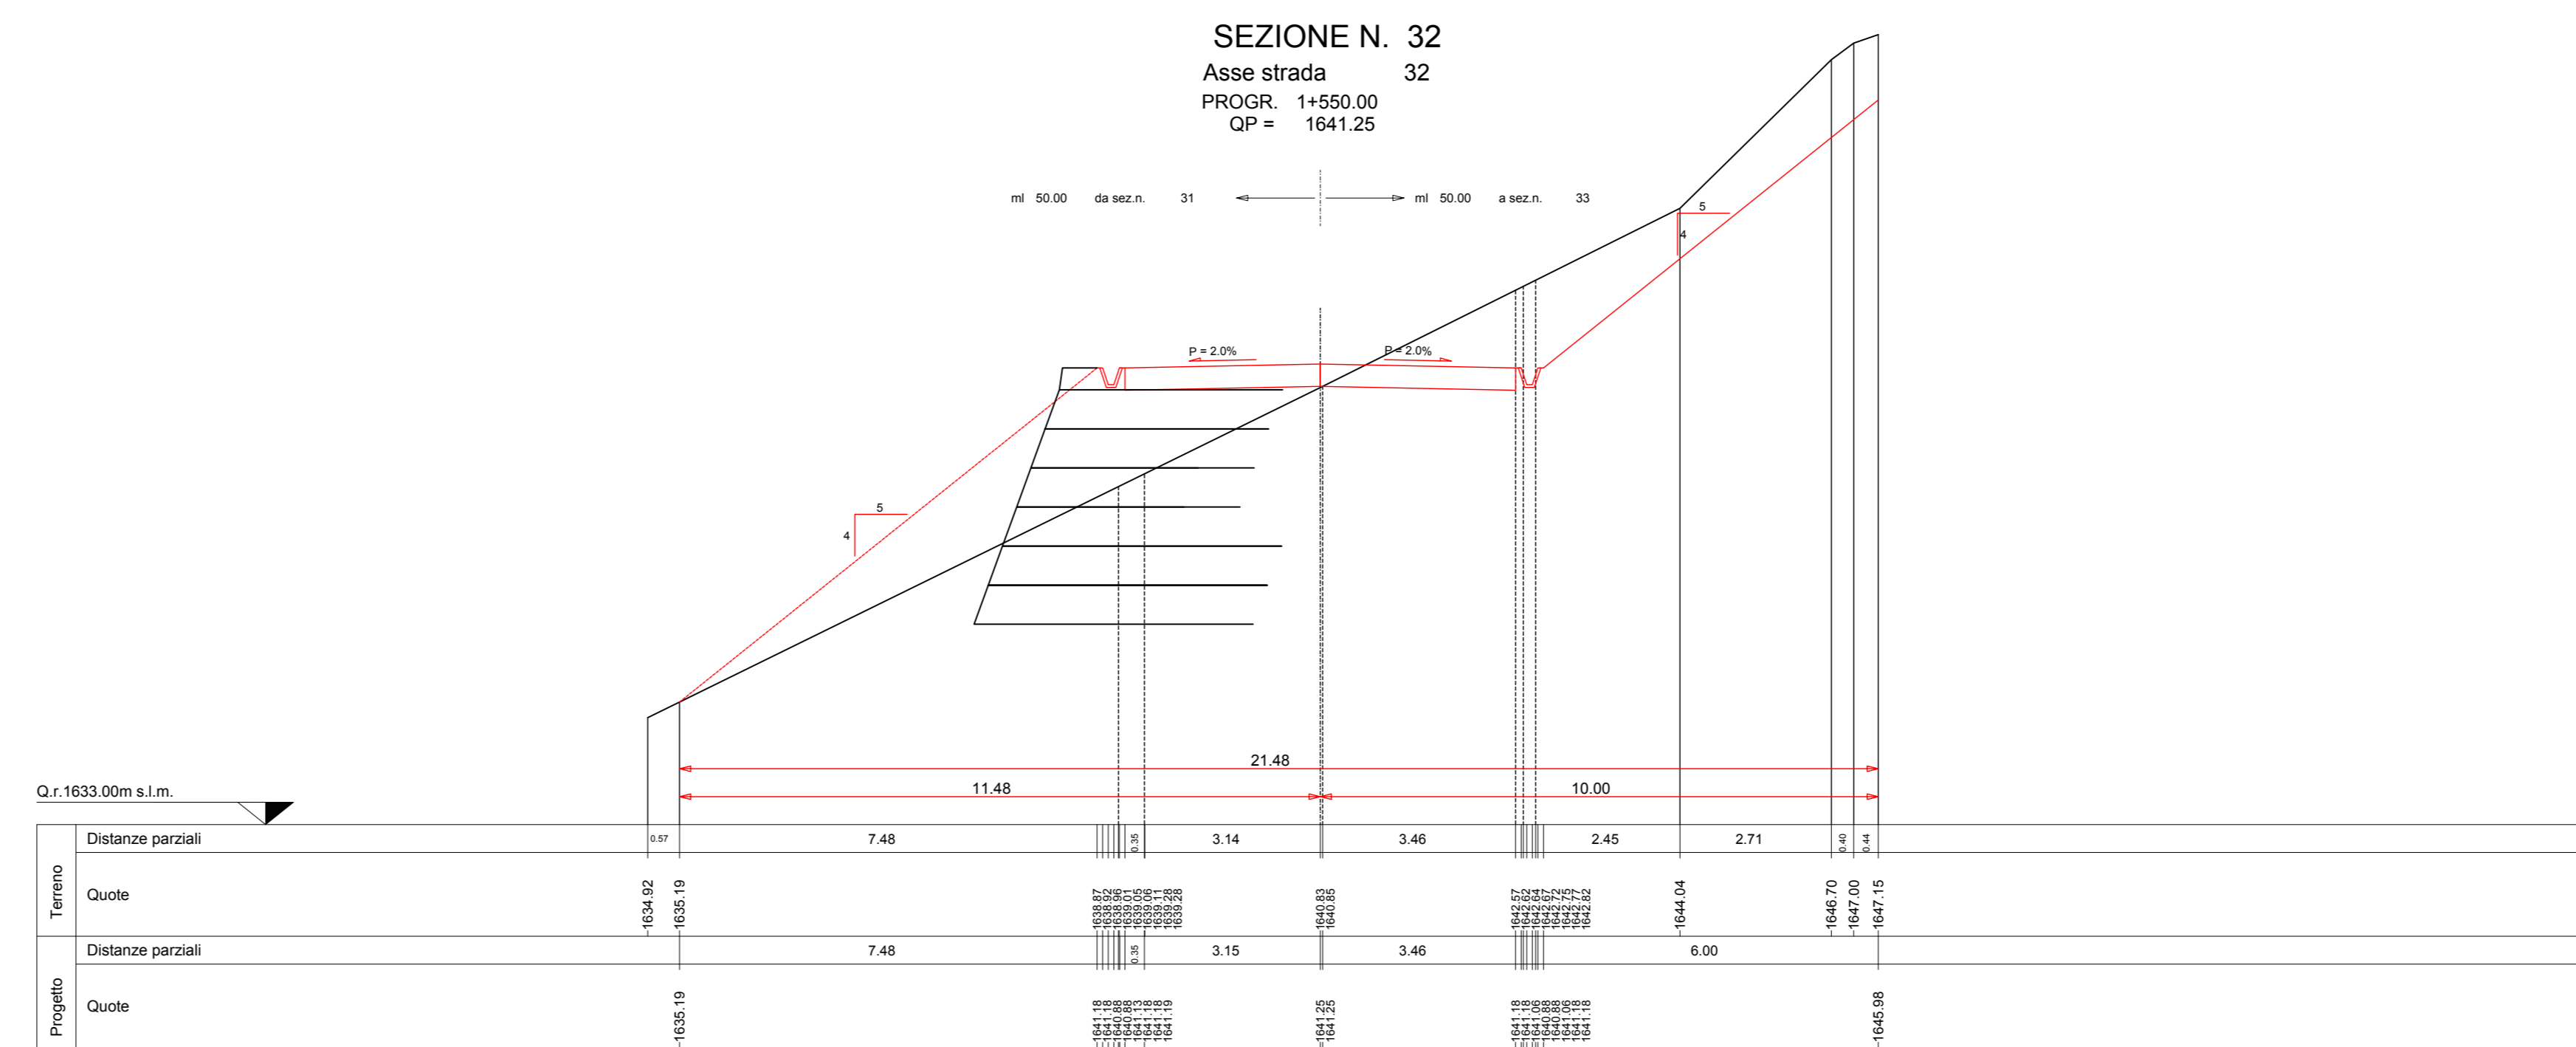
SEZIONE N. 32
Asse strada 32
PROGR. 1+550.00
QP = 1641.25

ml 50.00 da sez.n. 31 ml 50.00 a sez.n. 33

5
4
P = 2.0%
P = 2.0%
5
4

21.48
11.48
10.00

Q.r.1633.00m s.l.m.

Terreno
Distanze parziali 0.57 7.48 0.35 3.14 3.46 2.45 2.71 0.40 0.44
Quote 1634.92 1635.19 1638.87 1638.92 1638.96 1639.01 1639.05 1639.11 1639.28 1639.28 1640.83 1640.85 1642.57 1642.62 1642.64 1642.67 1642.72 1642.75 1642.77 1642.82 1644.04 1646.70 1647.00 1647.15

Progetto
Distanze parziali 7.48 0.35 3.15 3.46 6.00
Quote 1635.19 1641.18 1641.18 1640.88 1640.88 1641.13 1641.18 1641.18 1641.19 1641.25 1641.25 1641.18 1641.18 1641.06 1640.88 1640.88 1641.06 1641.18 1641.18 1645.98